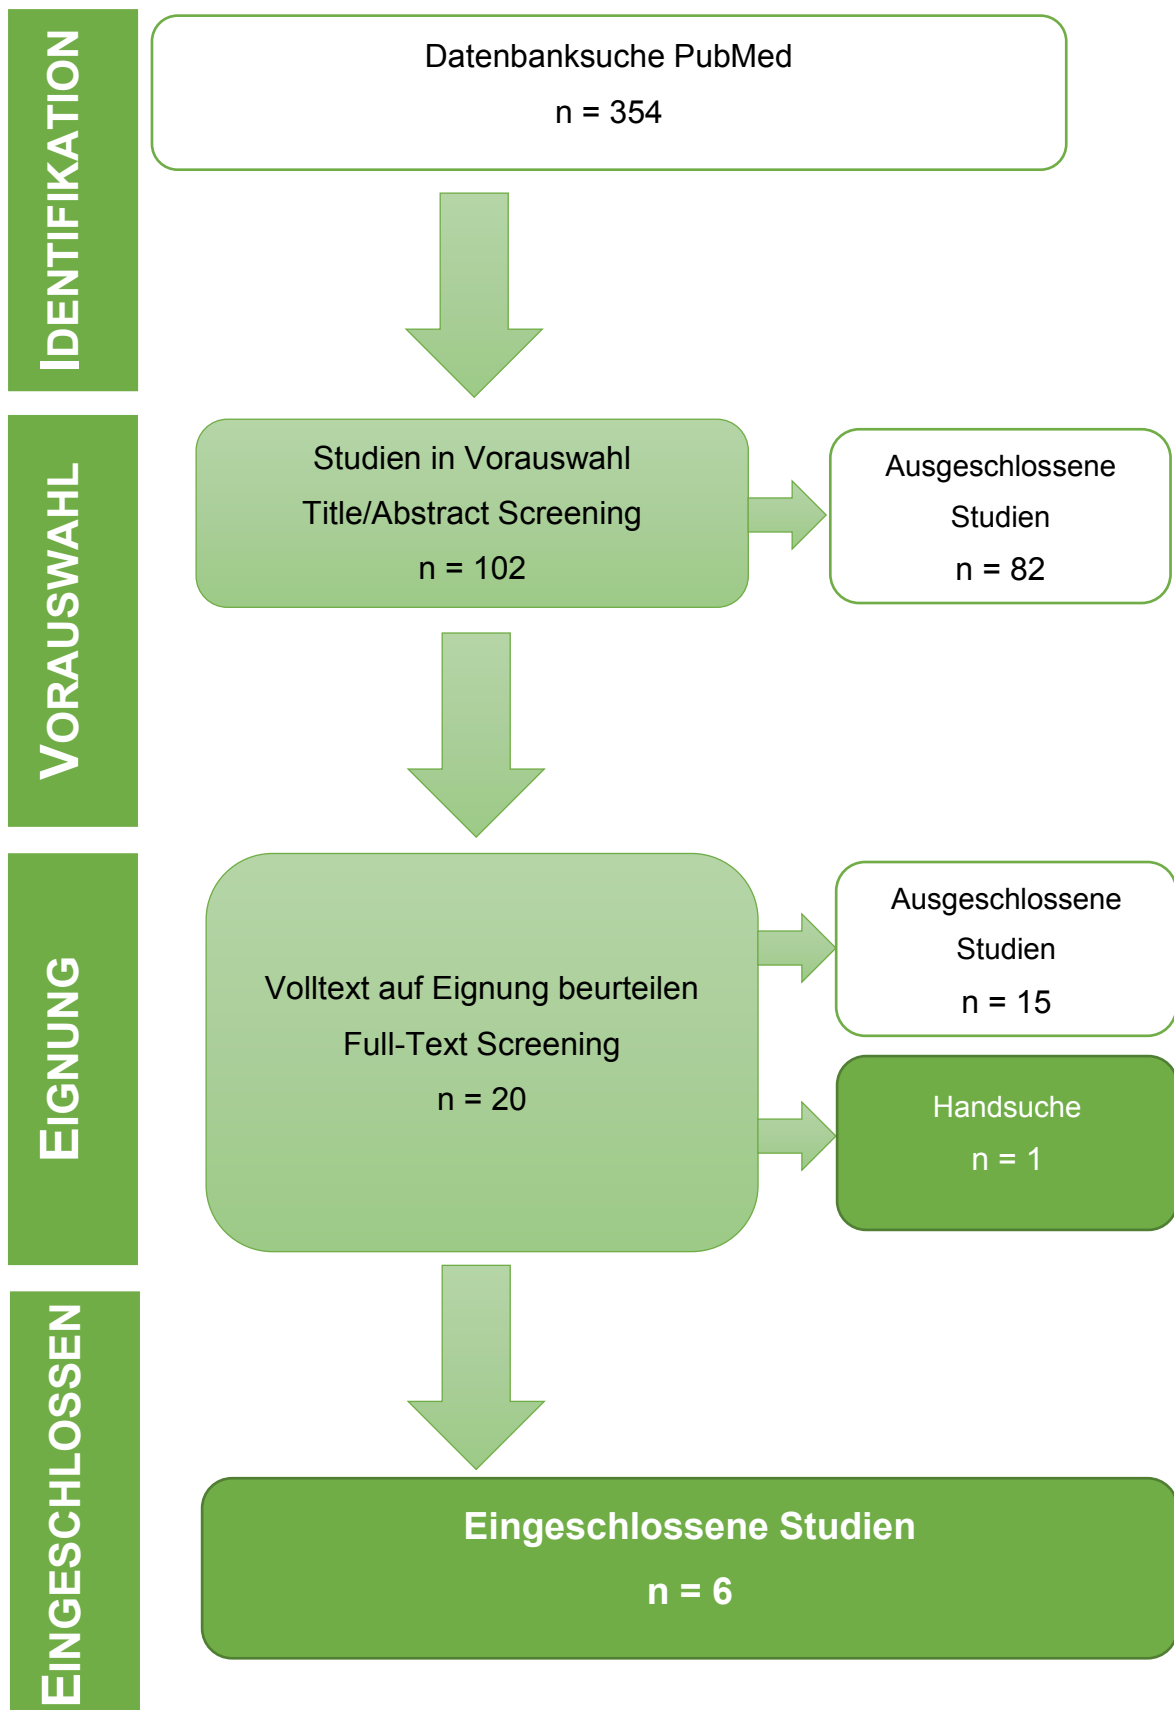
IDENTIFIKATION

Datenbanksuche PubMed
n = 354

VORAUSWAHL

Studien in Vorauswahl
Title/Abstract Screening
n = 102

Ausgeschlossene Studien
n = 82

EIGNUNG

Volltext auf Eignung beurteilen
Full-Text Screening
n = 20

Ausgeschlossene Studien
n = 15

Handsuche
n = 1

EINGESCHLOSSEN

Eingeschlossene Studien
n = 6